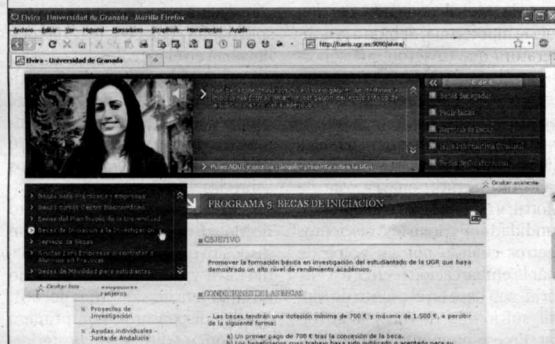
Elvira - Universidad de Granada - Mozilla Firefox

Archivo Editar Ver Historial Marcadores ScrapBook Herramientas Ayuda

http://tauro.ugr.es:9090/elvira/

Elvira - Universidad de Granada

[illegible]

Pulsa AQUÍ si quieres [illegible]

Becas para Prácticas en Empresas

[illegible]

Becas del Plan Propio de la Universidad

Becas de Iniciación a la Investigación

Servicio de Becas

Ayudas a la Empresa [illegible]

Becas de Movilidad para estudiantes

Ocultar lista

Proyectos de Investigación

Ayudas individuales - Junta de Andalucía

Ocultar acceso

PROGRAMA 5. BECAS DE INICIACIÓN

OBJETIVO

Promover la formación básica en investigación del estudiantado de la UGR que haya demostrado un alto nivel de rendimiento académico.

CONDICIONES DE LAS BECAS

- Las becas tendrán una dotación mínima de 700 € y máxima de 1.500 €, a percibir de la siguiente forma:

a) Un primer pago de 700 € tras la concesión de la beca.

b) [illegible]